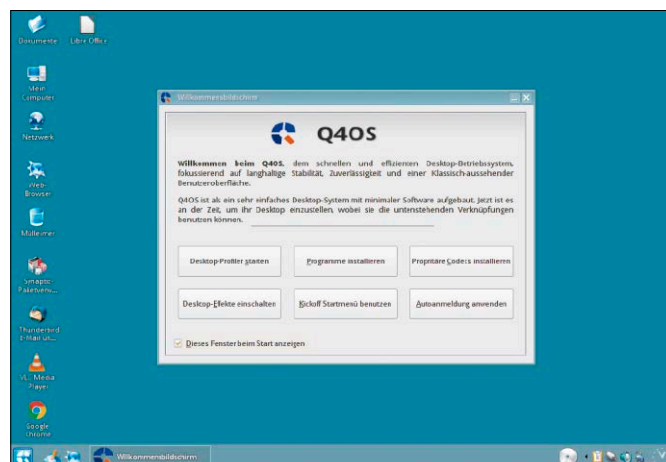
Dokumente

Libre Office

Mein Computer

Netzwerk

Web-Browser

Mülleimer

Synaptic Paketverw...

Thunderbird E-Mail un...

VLC Media Player

Google Chrome

Willkommensbildschirm

Q4OS

Willkommen beim Q4OS, dem schnellen und effizienten Desktop-Betriebssystem, fokussierend auf langhaltige Stabilität, Zuverlässigkeit und einer Klassisch-aussehender Benutzeroberfläche.

Q4OS ist als ein sehr einfaches Desktop-System mit minimaler Software aufgebaut. Jetzt ist es an der Zeit, um ihr Desktop einzustellen, wobei sie die untenstehenden Verknüpfungen benutzen können.

Desktop-Profiler starten

Programme installieren

Proprietäre Codecs installieren

Desktop-Effekte einschalten

Kickoff Startmenü benutzen

Autoanmeldung anwenden

Dieses Fenster beim Start anzeigen

Willkommensbildschirm